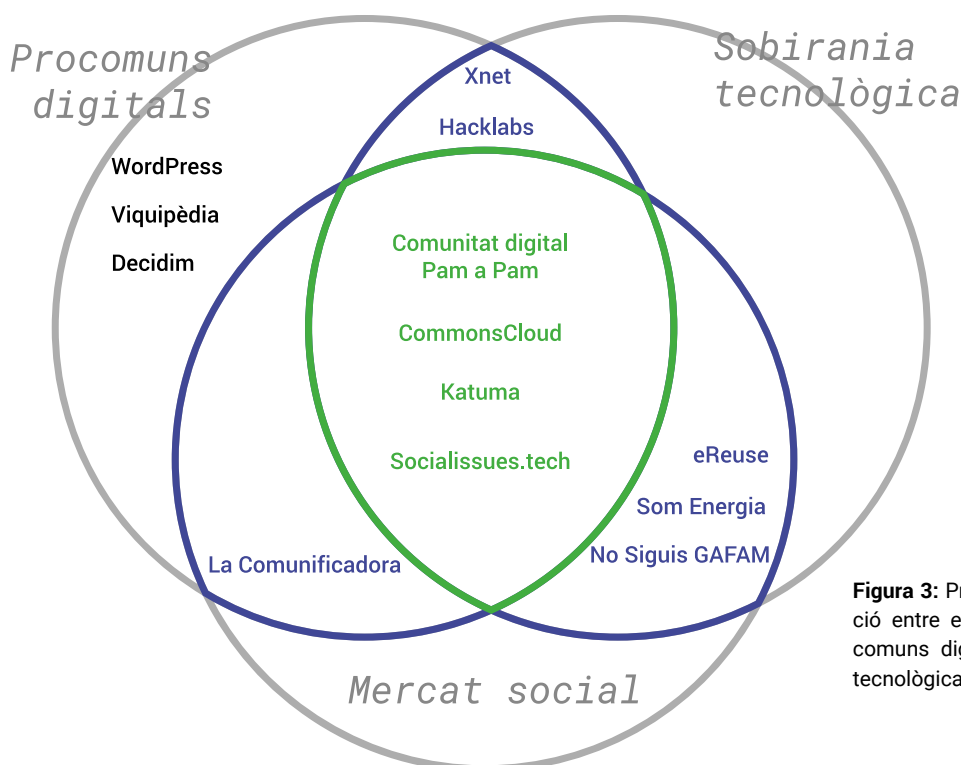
Procomuns digitals

Sobirania tecnològica

Xnet

Hacklabs

WordPress

Viquipèdia

Decidim

Comunitat digital Pam a Pam

CommonsCloud

Katuma

Socialissues.tech

eReuse

Som Energia

No Siguis GAFAM

La Comunificadora

Mercat social

**Figura 3:** Pr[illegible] ció entre e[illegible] comuns dig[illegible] tecnològica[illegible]